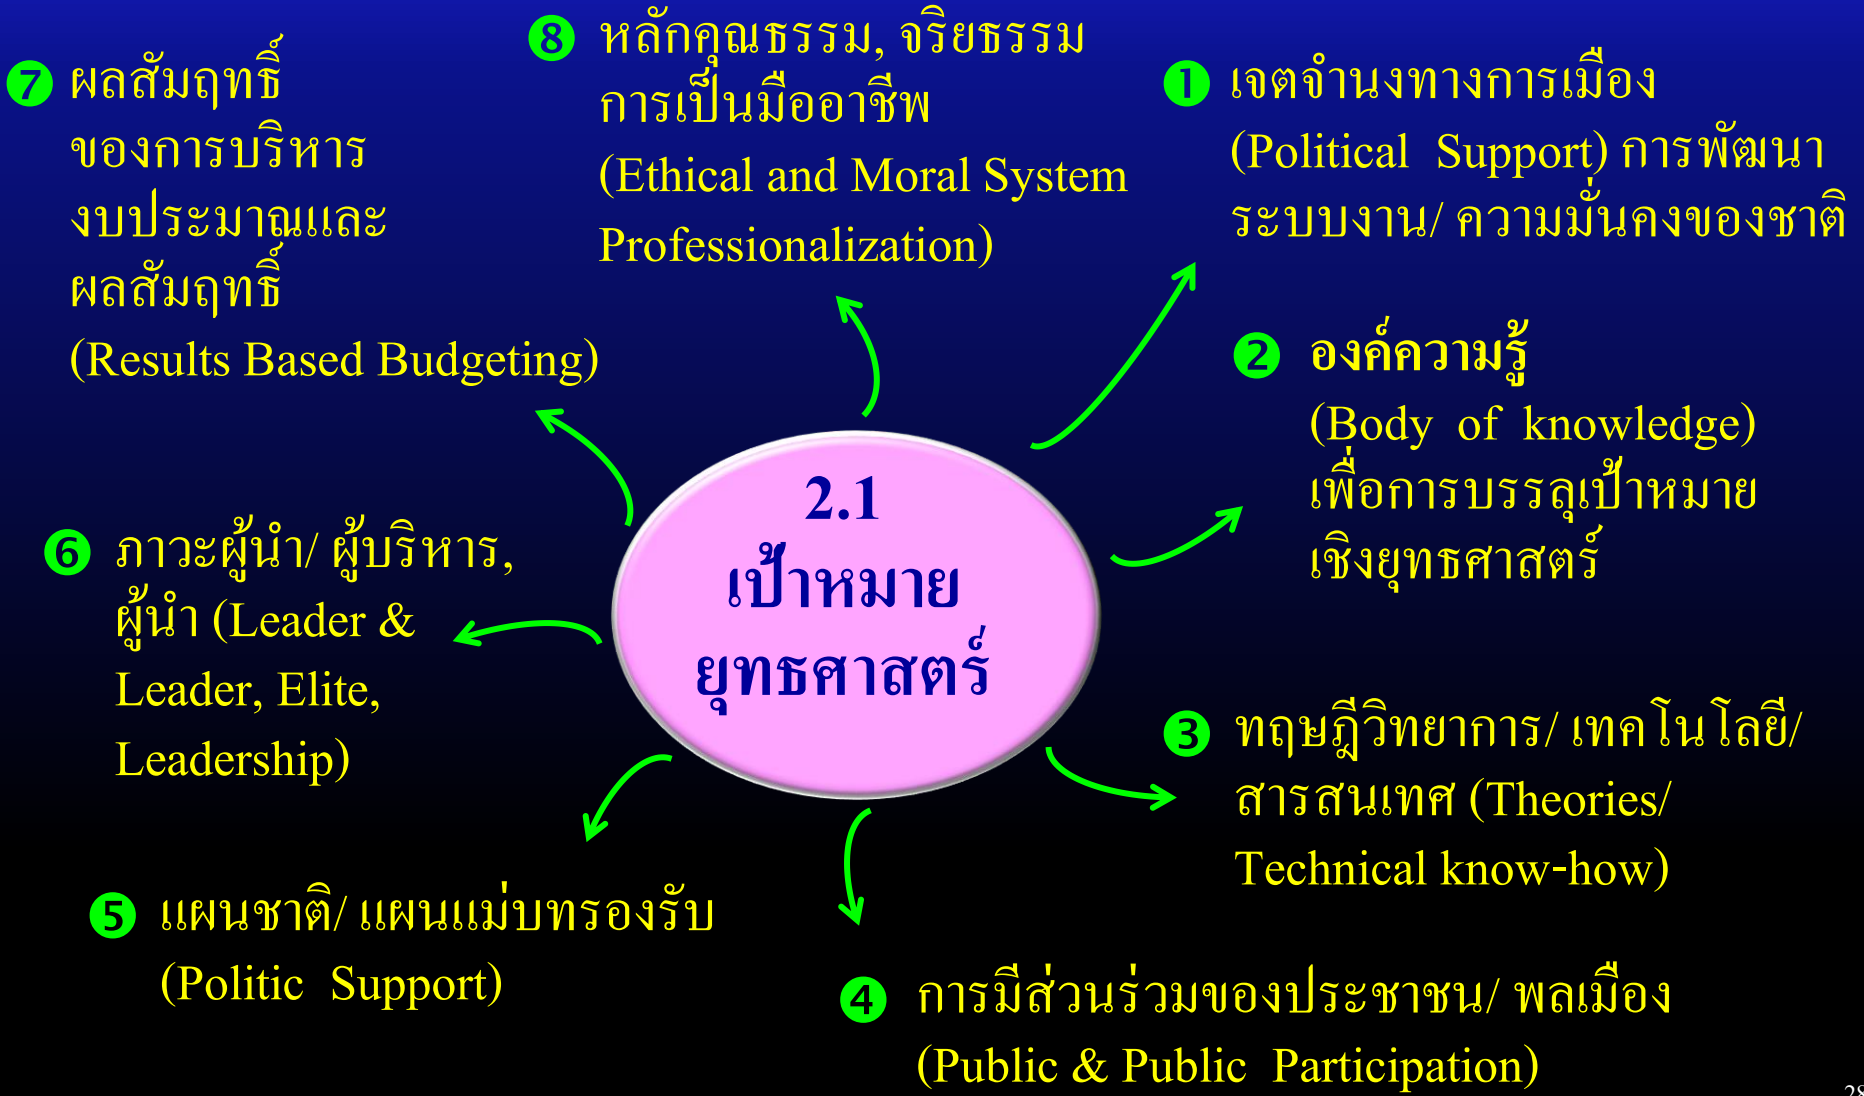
❼ ผลสัมฤทธิ์ ของการบริหาร งบประมาณและ ผลสัมฤทธิ์ (Results Based Budgeting)

❽ หลักคุณธรรม, จริยธรรม การเป็นมืออาชีพ (Ethical and Moral System Professionalization)

❶ เจตจำนงทางการเมือง (Political Support) การพัฒนา ระบบงาน/ ความมั่นคงของชาติ

❷ องค์ความรู้ (Body of knowledge) เพื่อการบรรลุเป้าหมาย เชิงยุทธศาสตร์

2.1 เป้าหมาย ยุทธศาสตร์

❻ ภาวะผู้นำ/ ผู้บริหาร, ผู้นำ (Leader & Leader, Elite, Leadership)

❸ ทฤษฎีวิทยาการ/ เทคโนโลยี/ สารสนเทศ (Theories/ Technical know-how)

❺ แผนชาติ/ แผนแม่บทรองรับ (Politic Support)

❹ การมีส่วนร่วมของประชาชน/ พลเมือง (Public & Public Participation)

28